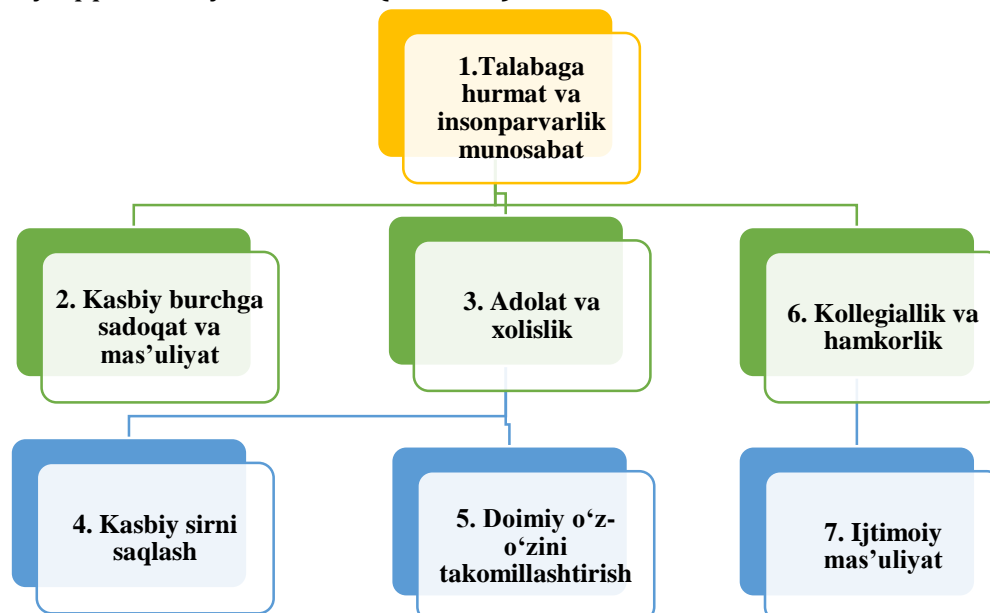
1.Talabaga hurmat va insonparvarlik munosabat

2. Kasbiy burchga sadoqat va mas’uliyat

3. Adolat va xolislik

6. Kollegiallik va hamkorlik

4. Kasbiy sirni saqlash

5. Doimiy o‘z-o‘zini takomillashtirish

7. Ijtimoiy mas’uliyat